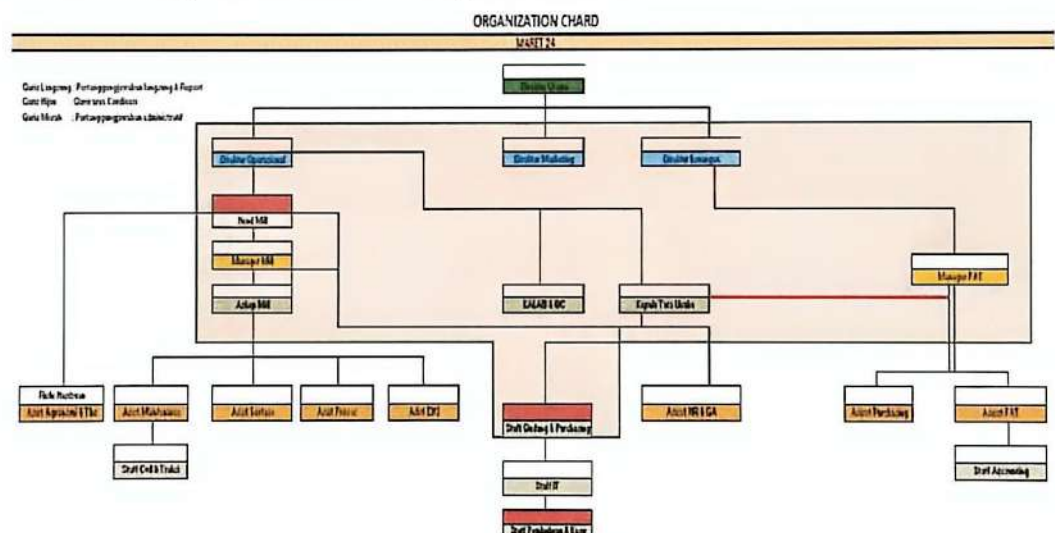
ORGANIZATION CHARD

MARET 24

Garis Langsung : Pertanggungjawaban Langsung & Report
Garis Hijau : Overseas Condition
Garis Merah : Pertanggungjawaban administratif

Direktur Utama

Direktur Operasional

Direktur Marketing

Direktur Keuangan

Head Mill

Manager Mill

Asisten Mill

KALAB & QC

Kepala Tata Usaha

Manager FAT

Field Assistant

Asisten Agronomi & The

Asisten Maintenance

Asisten Sortasi

Asisten Proses

Asisten EHS

Staff Gudang & Purchasing

Asisten HR & GA

Asisten Purchasing

Asisten FAT

Staff Civil & Teknik

Staff IT

Staff Accounting

Staff Pembukuan & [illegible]